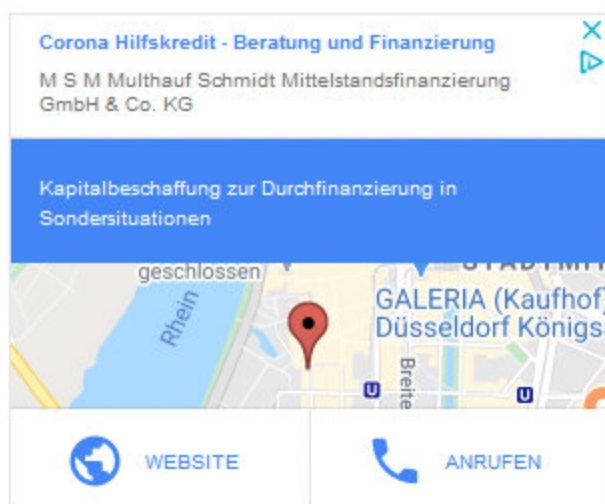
Corona Hilfskredit - Beratung und Finanzierung

M S M Multhauf Schmidt Mittelstandsfinanzierung GmbH & Co. KG

Kapitalbeschaffung zur Durchfinanzierung in Sondersituationen

geschlossen

Rhein

GALERIA (Kaufhof)
Düsseldorf Königs

Breite

U

U

WEBSITE

ANRUFEN